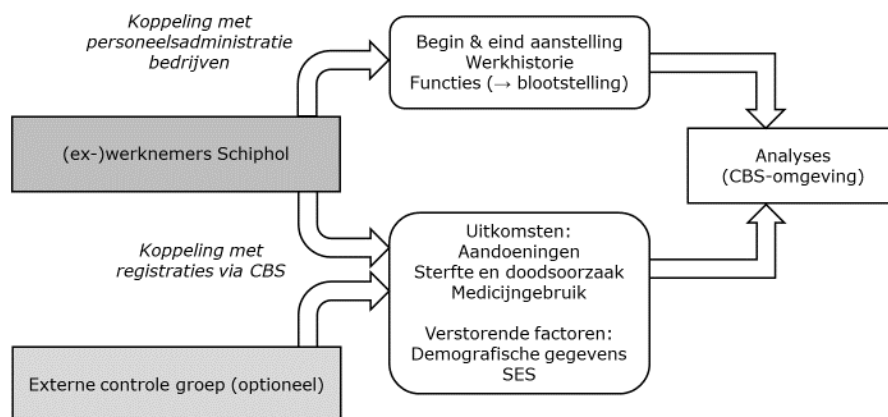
Koppeling met personeelsadministratie bedrijven

Begin & eind aanstelling
Werkhistorie
Functies (→ blootstelling)

(ex-)werknemers Schiphol

Analyses
(CBS-omgeving)

Koppeling met registraties via CBS

Uitkomsten:
Aandoeningen
Sterfte en doodsoorzaak
Medicijngebruik

Verstorende factoren:
Demografische gegevens
SES

Externe controle groep (optioneel)